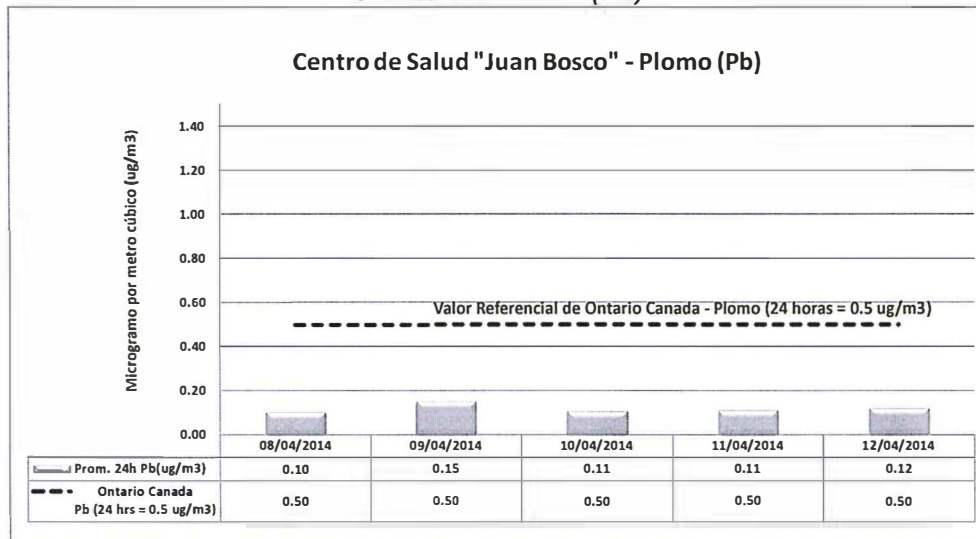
Centro de Salud "Juan Bosco" - Plomo (Pb)

Microgramo por metro cúbico (ug/m3)

1.40
1.20
1.00
0.80
0.60
0.40
0.20
0.00

Valor Referencial de Ontario Canada - Plomo (24 horas = 0.5 ug/m3)

| | 08/04/2014 | 09/04/2014 | 10/04/2014 | 11/04/2014 | 12/04/2014 |
|---|---|---|---|---|---|
| Prom. 24h Pb(ug/m3) | 0.10 | 0.15 | 0.11 | 0.11 | 0.12 |
| Ontario Canada Pb (24 hrs = 0.5 ug/m3) | 0.50 | 0.50 | 0.50 | 0.50 | 0.50 |